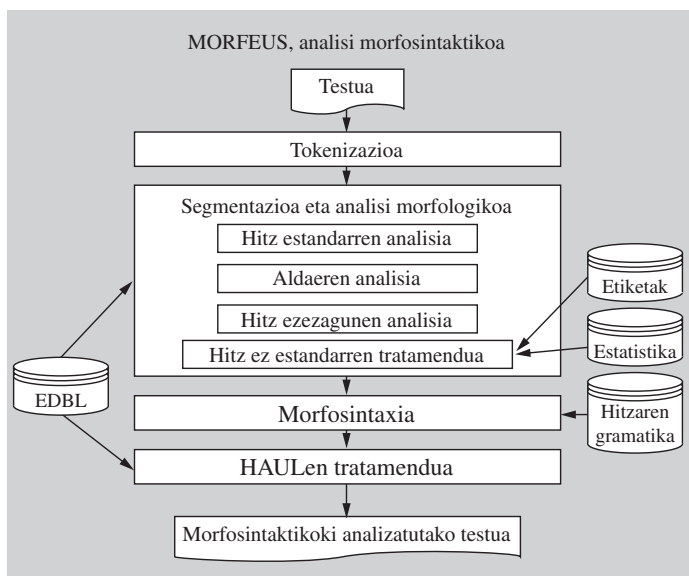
MORFEUS, analisi morfosintaktikoa

Testua

Tokenizazioa

Segmentazioa eta analisi morfologikoa

Hitz estandarren analisia

Aldaeren analisia

Hitz ezezagunen analisia

Hitz ez estandarren tratamendua

Etiketak

Estatistika

EDBL

Morfosintaxia

Hitzaren gramatika

HAULen tratamendua

Morfosintaktikoki analizatutako testua